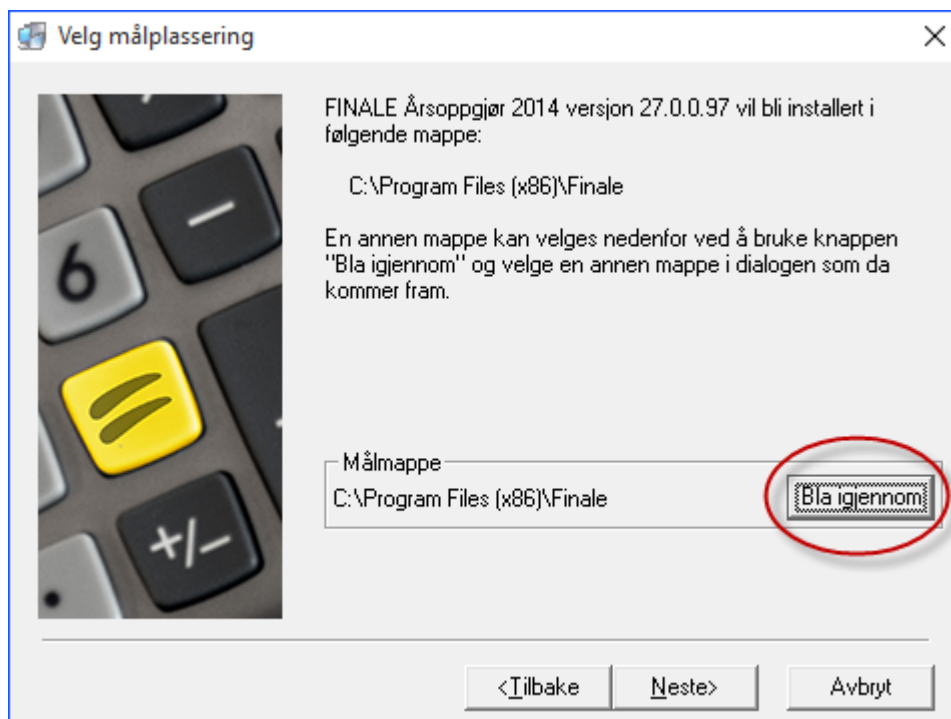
Velg målplassering

FINALE Årsoppgjør 2014 versjon 27.0.0.97 vil bli installert i følgende mappe:

C:\Program Files (x86)\Finale

En annen mappe kan velges nedenfor ved å bruke knappen "Bla igjennom" og velge en annen mappe i dialogen som da kommer fram.

6

=

+/-

Målmappe
C:\Program Files (x86)\Finale

Bla igjennom

<Tilbake

Neste>

Avbryt